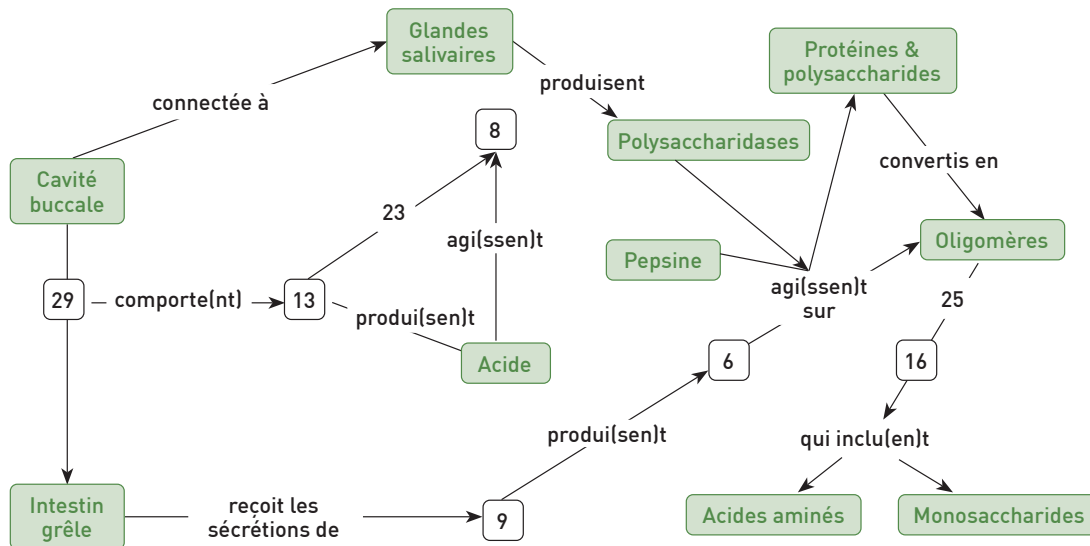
Glandes salivaires

Protéines & polysaccharides

connectée à

produisent

8

Polysaccharidases

convertis en

Cavité buccale

23

agi(ssen)t

Pepsine

Oligomères

29

comporte(nt)

13

agi(ssen)t sur

25

produi(sen)t

Acide

6

16

produi(sen)t

qui inclu(en)t

Intestin grêle

reçoit les sécrétions de

9

Acides aminés

Monosaccharides